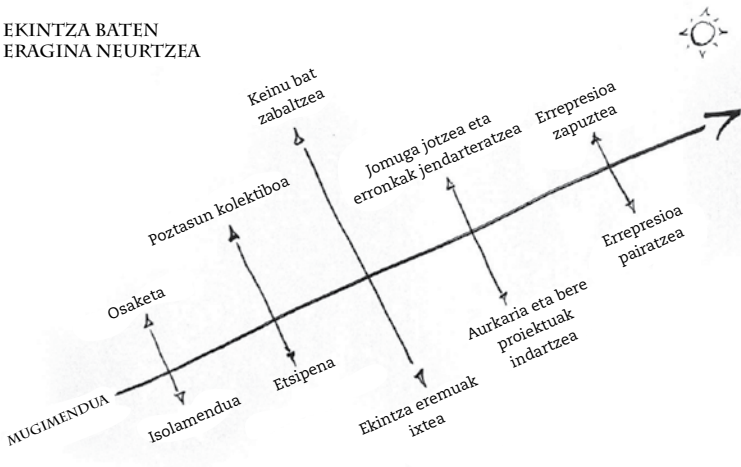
EKINTZA BATEN ERAGINA NEURTZEA

Keinu bat zabaltzea

Poztasun kolektiboa

Osaketa

Jomuga jotzea eta erronkak jendarteratzea

Errepresioa zapuztea

Errepresioa pairatzea

Aurkaria eta bere proiektuak indartzea

Etsipena

Isolamendua

MUGIMENDUA

Ekintza eremuak ixtea